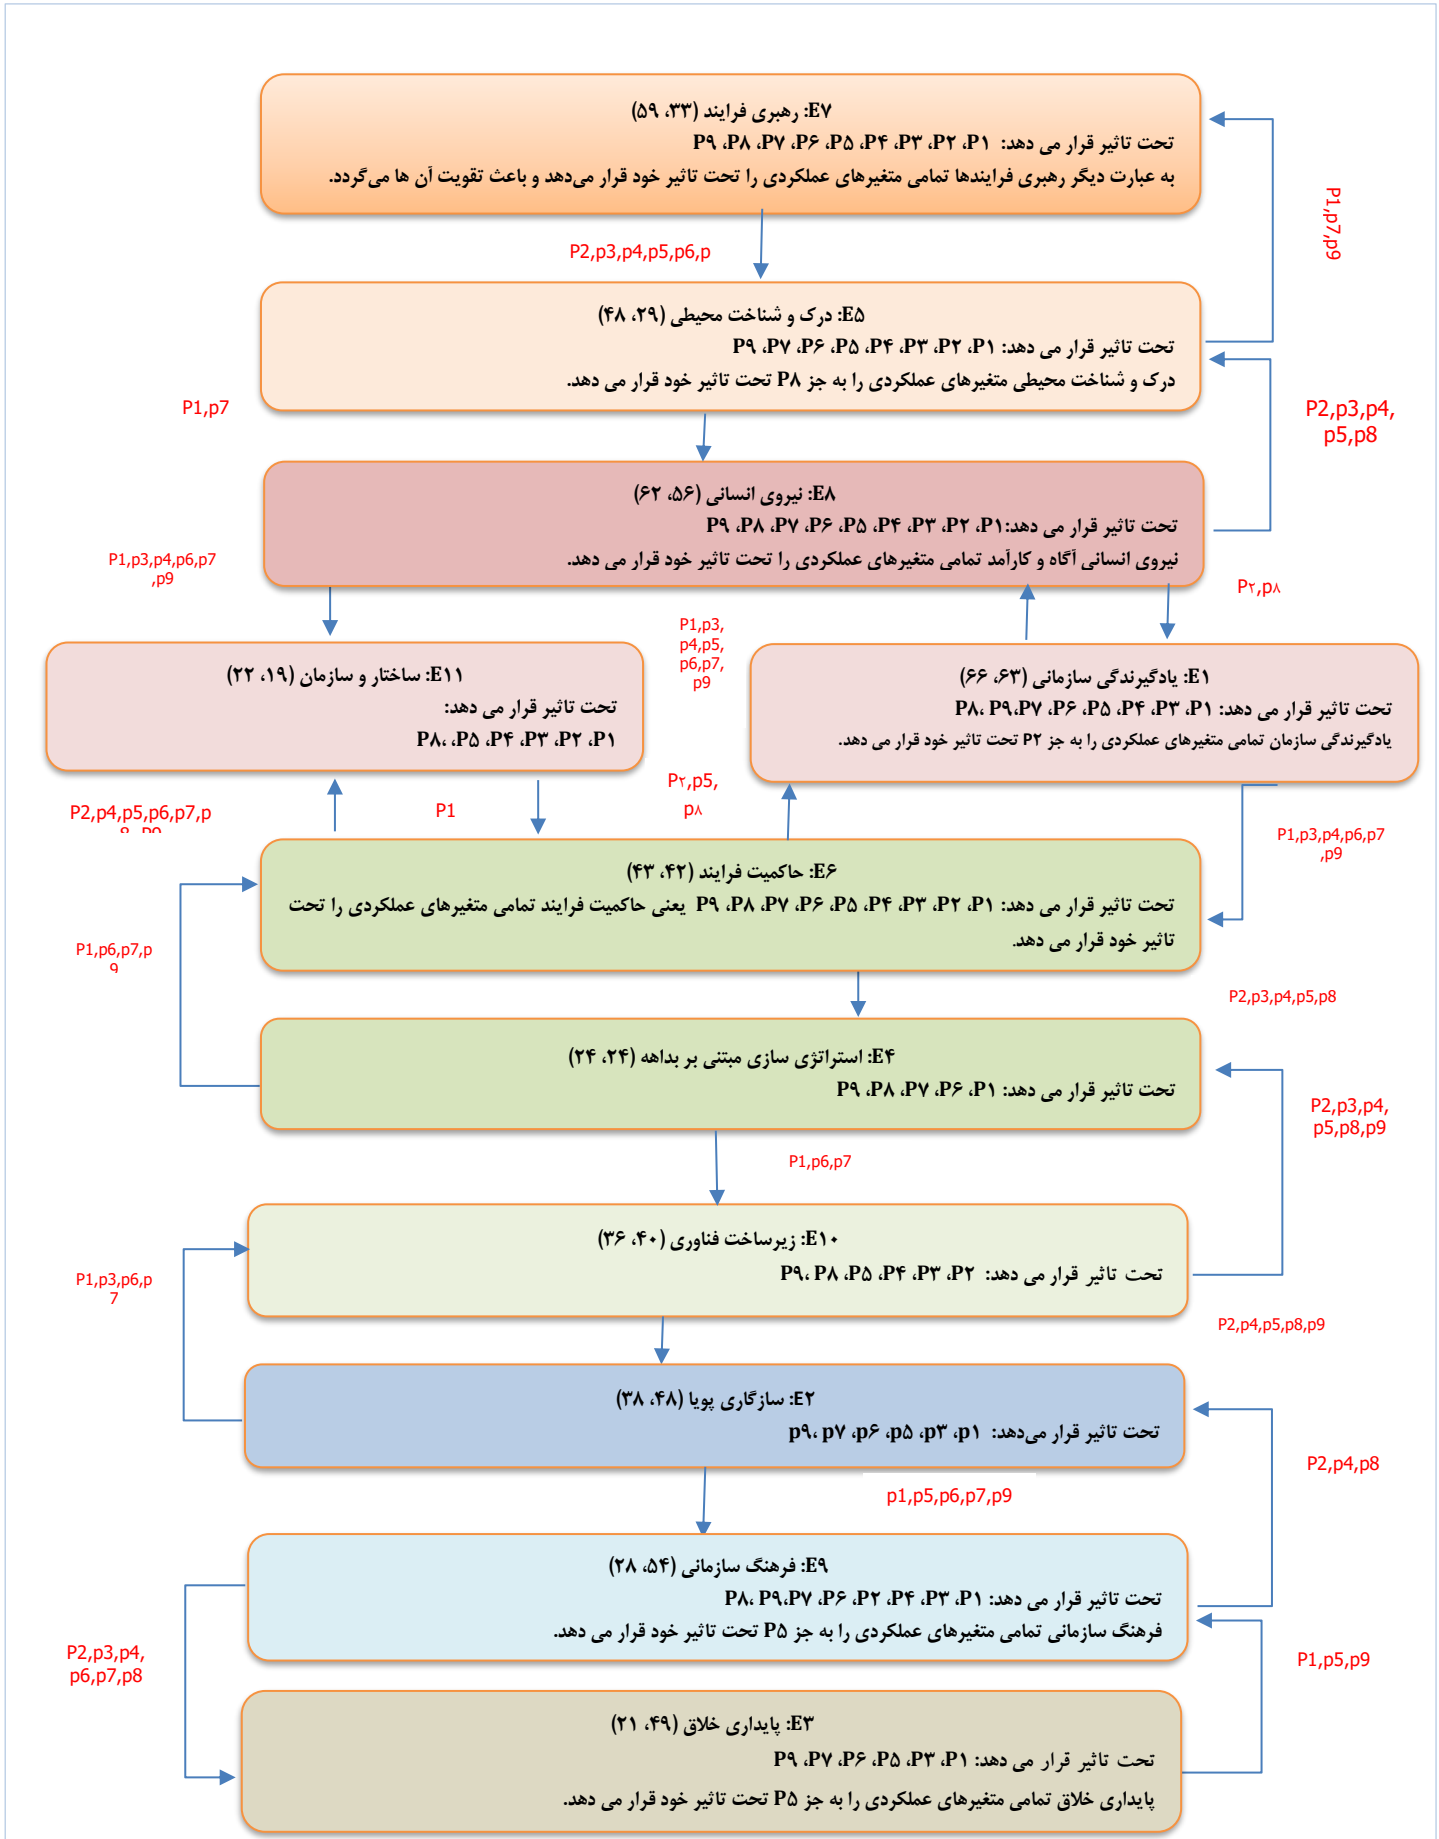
E۷: رهبری فرایند (۳۳، ۵۹)
تحت تاثیر قرار می دهد: P۱، P۲، P۳، P۴، P۵، P۶، P۷، P۸، P۹
به عبارت دیگر رهبری فرایندها تمامی متغیرهای عملکردی را تحت تاثیر خود قرار می‌دهد و باعث تقویت آن ها می‌گردد.

P1,p7,p9

P2,p3,p4,p5,p6,p

E۵: درک و شناخت محیطی (۲۹، ۴۸)
تحت تاثیر قرار می دهد: P۱، P۲، P۳، P۴، P۵، P۶، P۷، P۹
درک و شناخت محیطی متغیرهای عملکردی را به جز P۸ تحت تاثیر خود قرار می دهد.

P1,p7

P2,p3,p4,p5,p8

E۸: نیروی انسانی (۵۶، ۶۲)
تحت تاثیر قرار می دهد:P۱، P۲، P۳، P۴، P۵، P۶، P۷، P۸، P۹
نیروی انسانی آگاه و کارآمد تمامی متغیرهای عملکردی را تحت تاثیر خود قرار می دهد.

P1,p3,p4,p6,p7,p9

P۲,p۸

P1,p3,p4,p5,p6,p7,p9

E۱۱: ساختار و سازمان (۱۹، ۲۲)
تحت تاثیر قرار می دهد:
P۱، P۲، P۳، P۴، P۵، P۸،

E۱: یادگیرندگی سازمانی (۶۳، ۶۶)
تحت تاثیر قرار می دهد: P۱، P۳، P۴، P۵، P۶، P۷،P۹، P۸،
یادگیرندگی سازمان تمامی متغیرهای عملکردی را به جز P۲ تحت تاثیر خود قرار می دهد.

P۲,p5,p۸

P2,p4,p5,p6,p7,p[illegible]

P1

P1,p3,p4,p6,p7,p9

E۶: حاکمیت فرایند (۴۲، ۴۳)
تحت تاثیر قرار می دهد: P۱، P۲، P۳، P۴، P۵، P۶، P۷، P۸، P۹ یعنی حاکمیت فرایند تمامی متغیرهای عملکردی را تحت تاثیر خود قرار می دهد.

P1,p6,p7,p9

P2,p3,p4,p5,p8

E۴: استراتژی سازی مبتنی بر بداهه (۲۴، ۲۴)
تحت تاثیر قرار می دهد: P۱، P۶، P۷، P۸، P۹

P2,p3,p4,p5,p8,p9

P1,p6,p7

E۱۰: زیرساخت فناوری (۴۰، ۳۶)
تحت تاثیر قرار می دهد: P۲، P۳، P۴، P۵، P۸، P۹،

P1,p3,p6,p7

P2,p4,p5,p8,p9

E۲: سازگاری پویا (۴۸، ۳۸)
تحت تاثیر قرار می‌دهد: p۱، p۳، p۵، p۶، p۷، p۹،

P2,p4,p8

p1,p5,p6,p7,p9

E۹: فرهنگ سازمانی (۵۴، ۲۸)
تحت تاثیر قرار می دهد: P۱، P۳، P۴، P۲، P۶، P۷،P۹، P۸،
فرهنگ سازمانی تمامی متغیرهای عملکردی را به جز P۵ تحت تاثیر خود قرار می دهد.

P2,p3,p4,p6,p7,p8

P1,p5,p9

E۳: پایداری خلاق (۴۹، ۲۱)
تحت تاثیر قرار می دهد: P۱، P۳، P۵، P۶، P۷، P۹
پایداری خلاق تمامی متغیرهای عملکردی را به جز P۵ تحت تاثیر خود قرار می دهد.